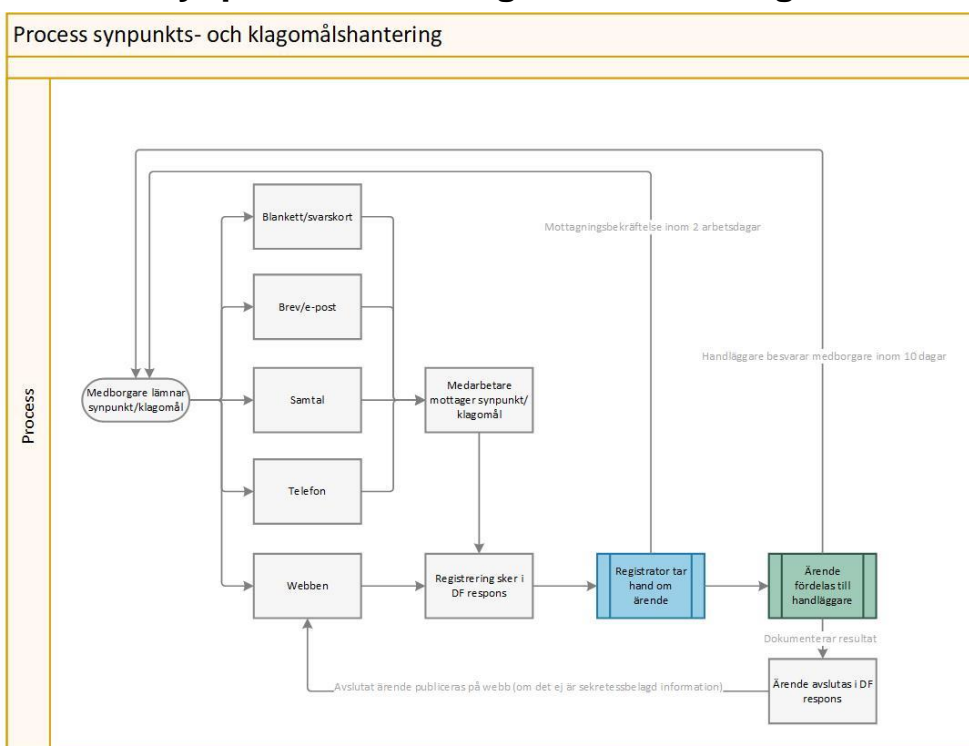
Process synpunkts- och klagomålshantering

Process

Mottagningsbekräftelse inom 2 arbetsdagar

Handläggare besvarar medborgare inom 10 dagar

Medborgare lämnar synpunkt/klagomål

Blankett/svarskort

Brev/e-post

Samtal

Telefon

Webben

Medarbetare mottager synpunkt/ klagomål

Registrering sker i DF respons

Registrator tar hand om ärende

Ärende fördelas till handläggare

Dokumenterar resultat

Avslutat ärende publiceras på webb (om det ej är sekretessbelagd information)

Ärende avslutas i DF respons